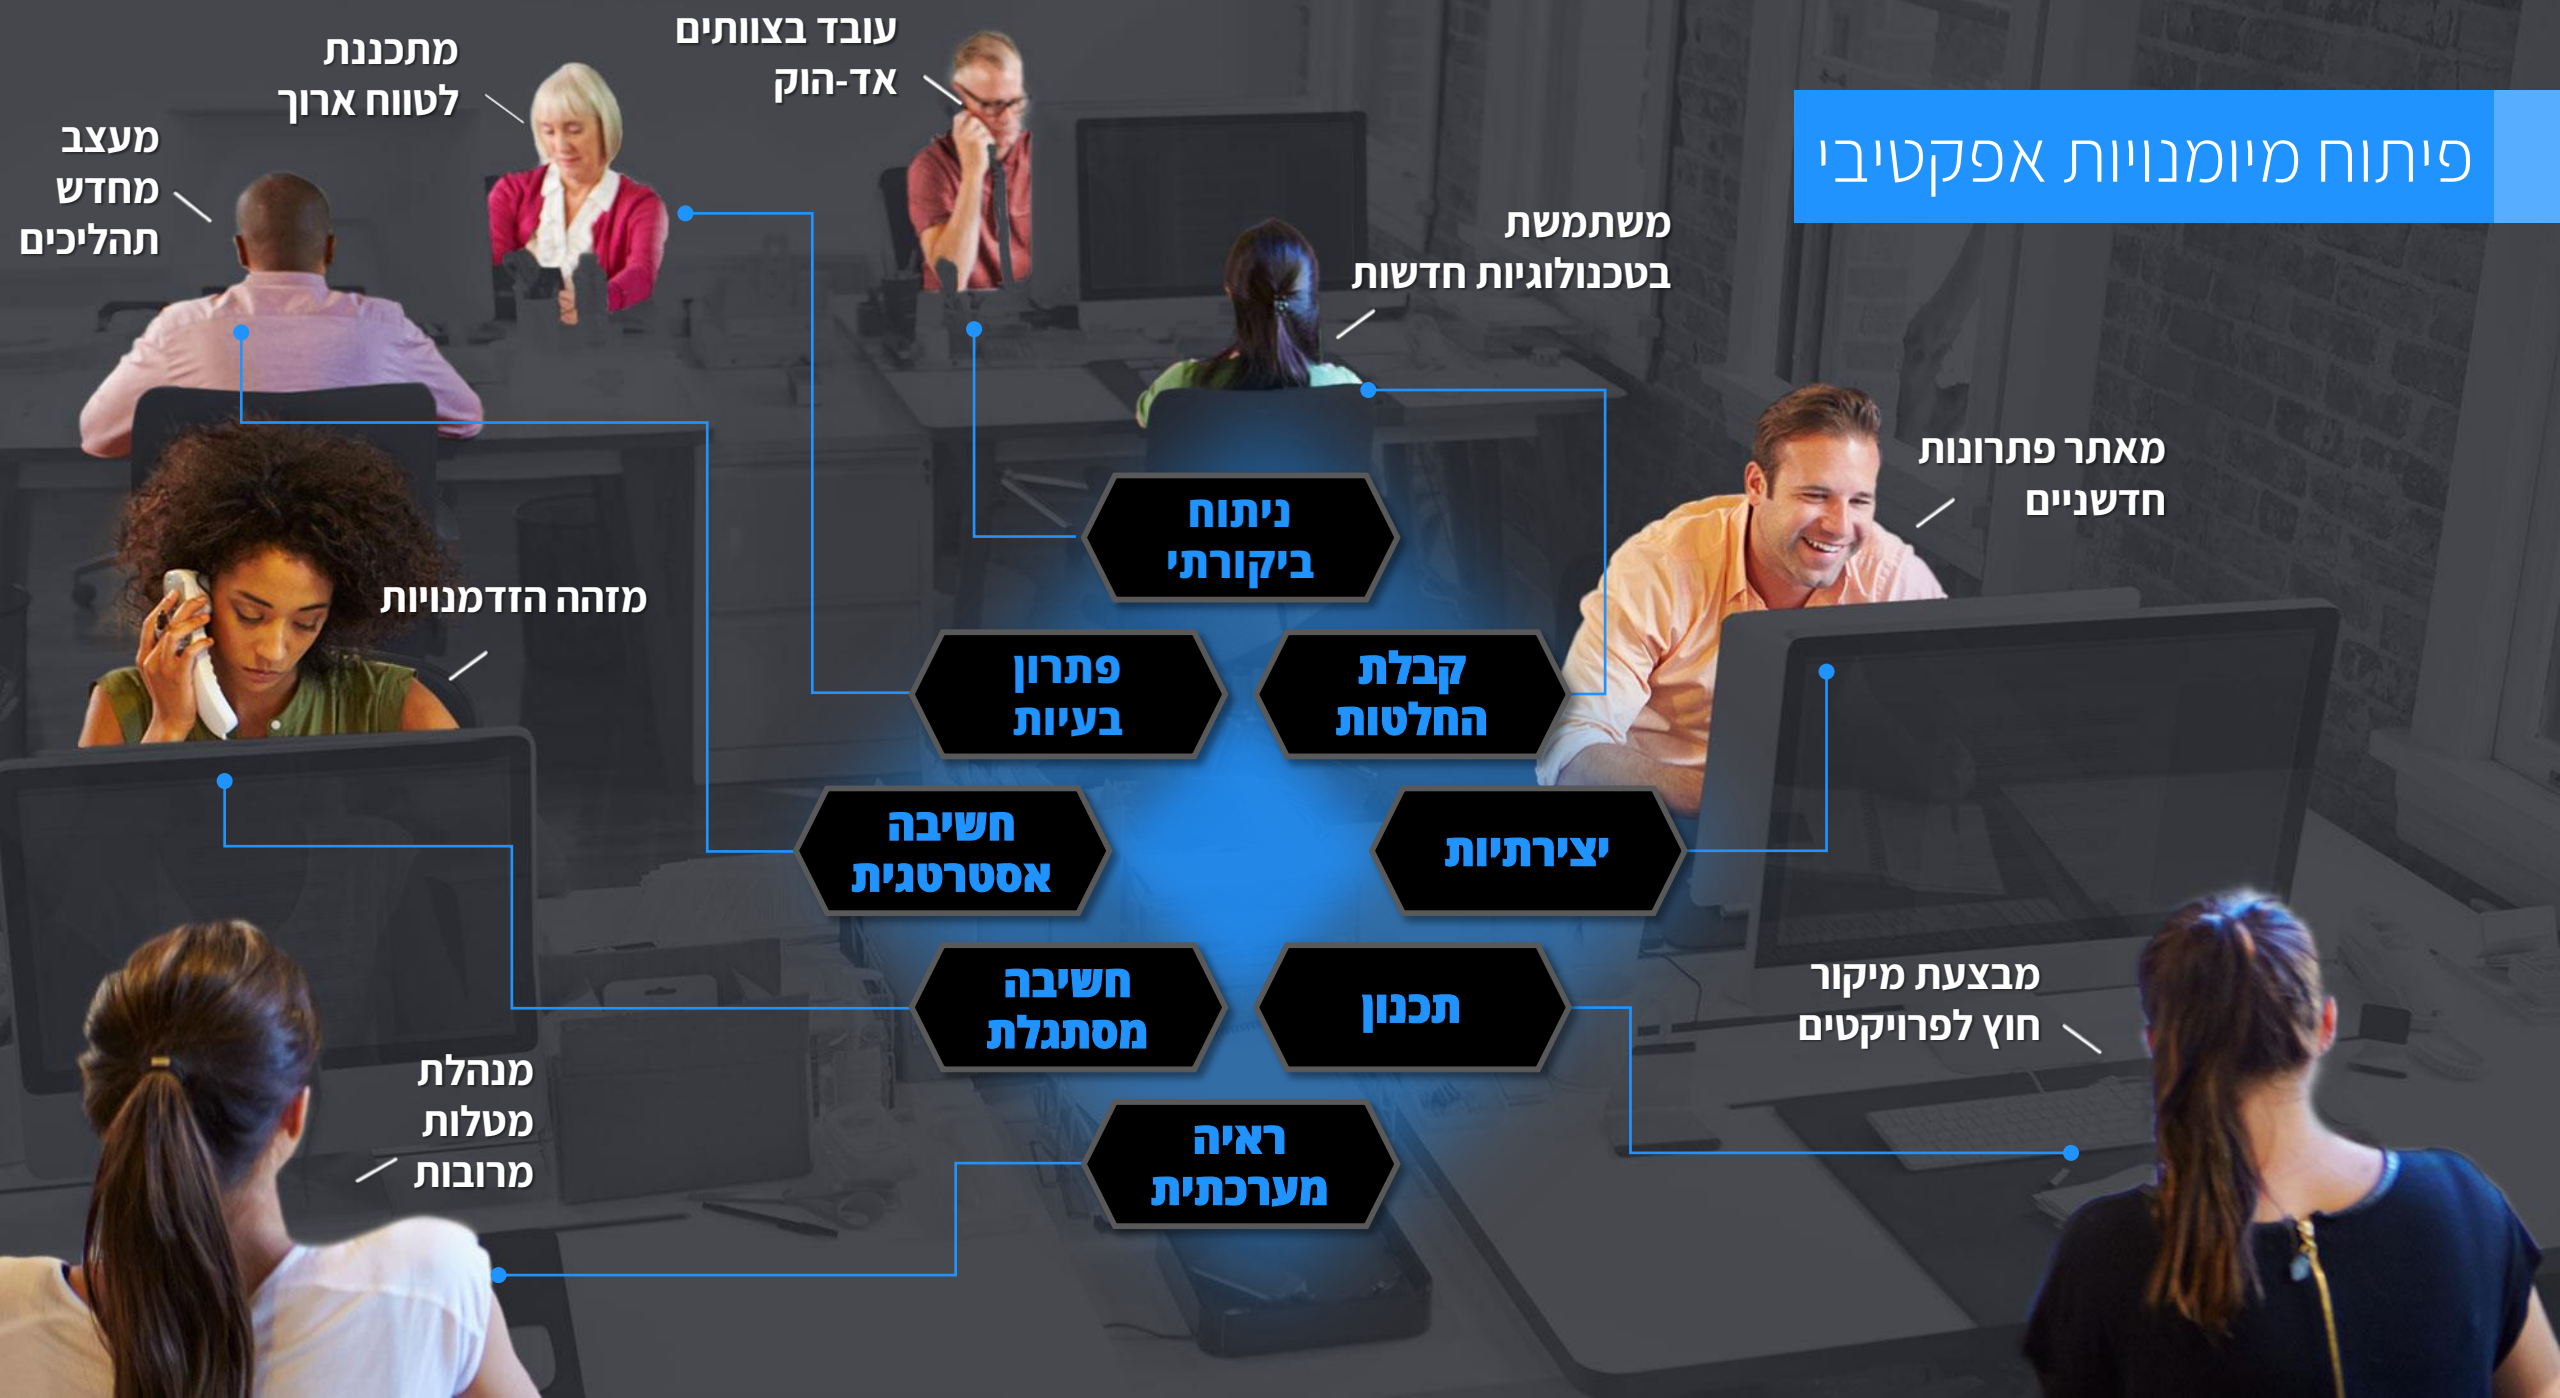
פיתוח מיומנויות אפקטיבי

עובד בצוותים אד-הוק

מתכננת לטווח ארוך

מעצב מחדש תהליכים

משתמשת בטכנולוגיות חדשות

מאתר פתרונות חדשניים

מזהה הזדמנויות

ניתוח ביקורתי

פתרון בעיות

קבלת החלטות

חשיבה אסטרטגית

יצירתיות

חשיבה מסתגלת

תכנון

ראיה מערכתית

מבצעת מיקור חוץ לפרויקטים

מנהלת מטלות מרובות